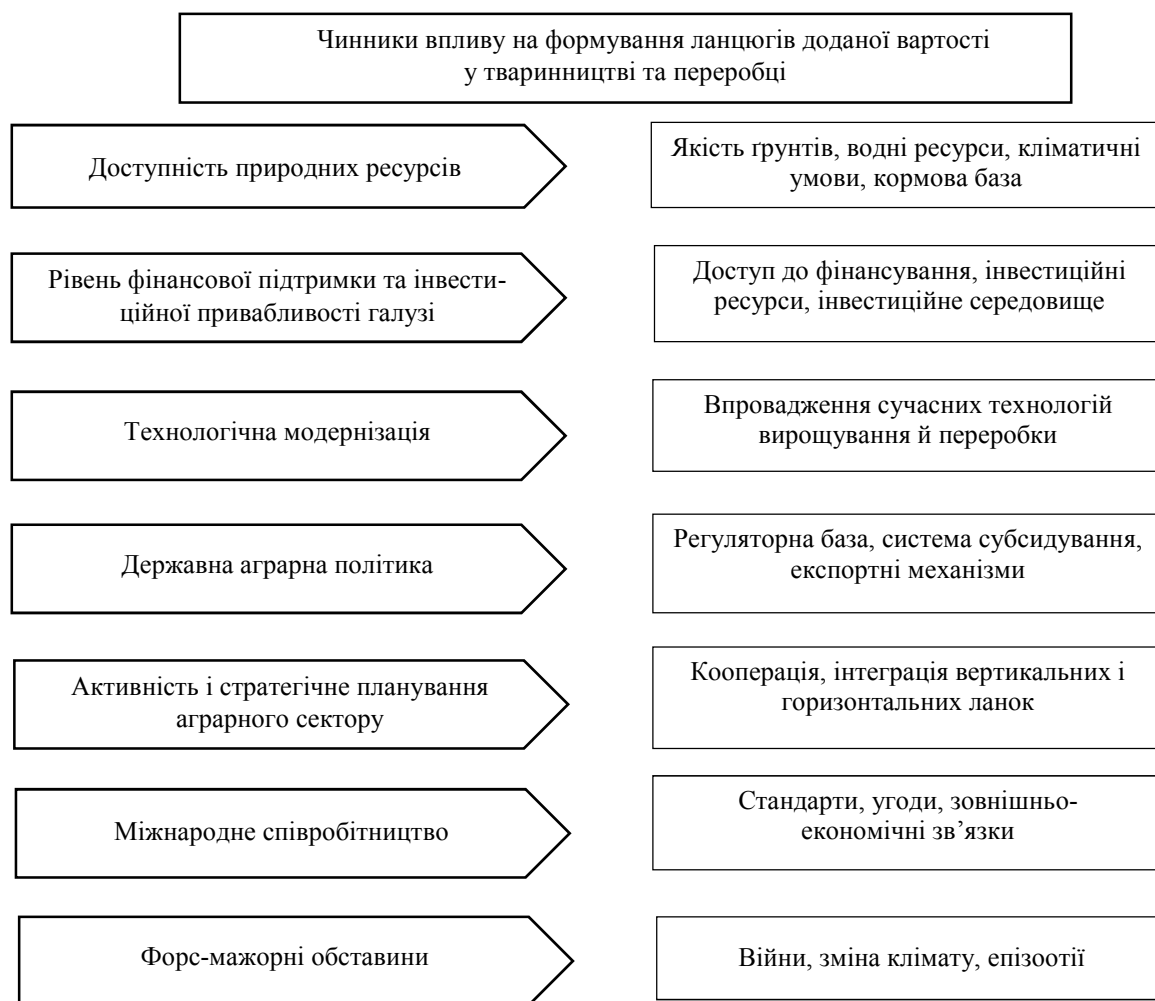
Чинники впливу на формування ланцюгів доданої вартості у тваринництві та переробці

Доступність природних ресурсів

Якість ґрунтів, водні ресурси, кліматичні умови, кормова база

Рівень фінансової підтримки та інвестиційної привабливості галузі

Доступ до фінансування, інвестиційні ресурси, інвестиційне середовище

Технологічна модернізація

Впровадження сучасних технологій вирощування й переробки

Державна аграрна політика

Регуляторна база, система субсидування, експортні механізми

Активність і стратегічне планування аграрного сектору

Кооперація, інтеграція вертикальних і горизонтальних ланок

Міжнародне співробітництво

Стандарти, угоди, зовнішньоекономічні зв’язки

Форс-мажорні обставини

Війни, зміна клімату, епізоотії